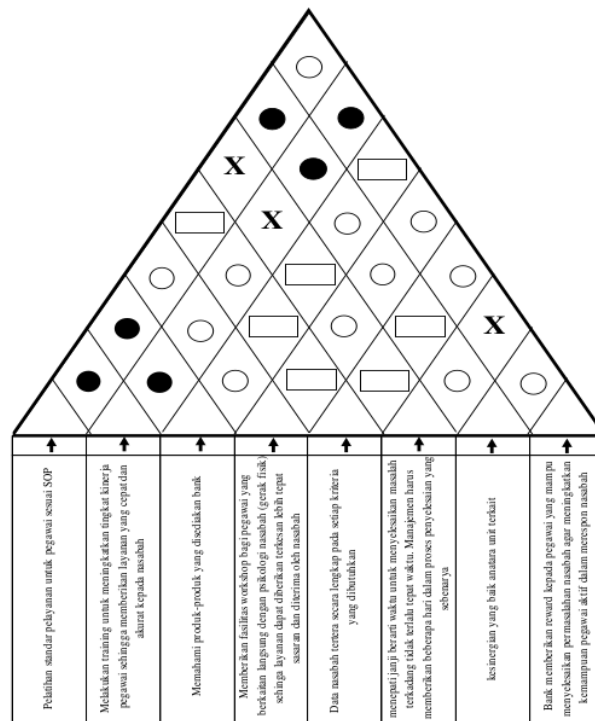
X

X

X

Pelatihan standar pelayanan untuk pegawai sesuai SOP

Melakukan training untuk meningkatkan tingkat kinerja pegawai sehingga memberikan layanan yang cepat dan akurat kepada nasabah

Memahami produk-produk yang disediakan bank

Memberikan fasilitas workshop bagi pegawai yang berkaitan langsung dengan psikologi nasabah (gerak fisik) sehingga layanan dapat diberikan terkesan lebih tepat sasaran dan diterima oleh nasabah

Data nasabah tertera secara lengkap pada setiap kriteria yang dibutuhkan

menepati janji berarti waktu untuk menyelesaikan masalah terkadang tidak terlalu tepat waktu. Manajemen harus memberikan beberapa hari dalam proses penyelesaian yang sebenarnya

kesinergian yang baik anatara unit terkait

Bank memberikan reward kepada pegawai yang mampu menyelesaikan permasalahan nasabah agar meningkatkan kemampuan pegawai aktif dalam merespon nasabah